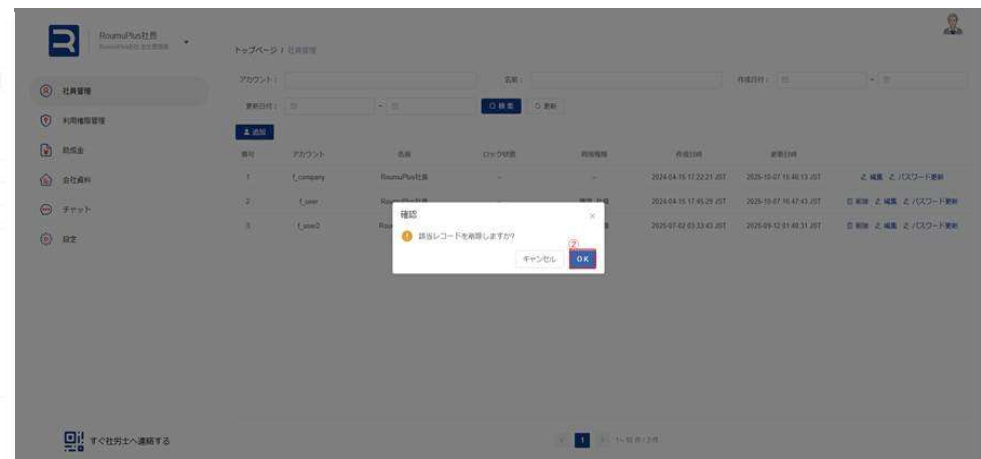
RoumuPlus社員
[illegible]

トップページ / 社員管理

社員管理
利用権限管理
助成金
会社資料
チャット
設定

アカウント：
名前：
作成日付：
更新日付：
検索
更新
追加

| 番号 | アカウント | 名前 | ロック状態 | 利用権限 | 作成日時 | 更新日時 | |
|---|---|---|---|---|---|---|---|
| 1 | f_company | RoumuPlus社員 | - | - | 2024-04-15 17:22:21 JST | 2025-10-07 15:40:13 JST | 編集 パスワード更新 |
| 2 | f_user | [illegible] | - | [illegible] | 2024-04-15 17:45:29 JST | 2025-10-07 16:47:43 JST | 削除 編集 パスワード更新 |
| 3 | f_user2 | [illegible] | | | 2025-07-02 03:33:43 JST | 2025-09-12 01:40:31 JST | 削除 編集 パスワード更新 |

確認
該当レコードを削除しますか?
②
キャンセル
OK

すぐ社労士へ連絡する

1
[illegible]